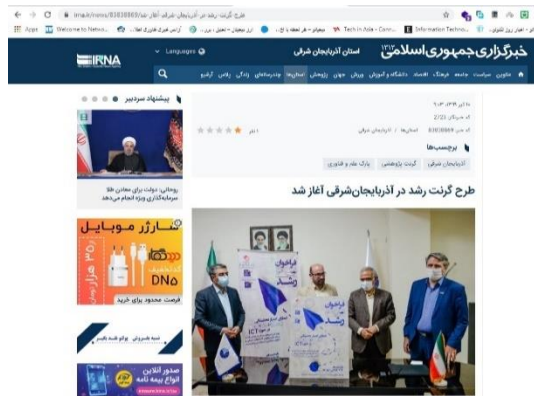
irna.ir/news/83838869/طرح-گرنت-رشد-در-آذربایجان-شرقی-آغاز-شد

Apps Welcome to Netwo... Tech in Asia - Conn... Information Techno...

IRNA Languages

خبرگزاری جمهوری اسلامی استان آذربایجان شرقی

خانه علوم سیاست جامعه فرهنگ اقتصاد دانشگاه و آموزش ورزش جهان پژوهش استان‌ها چندرسانه‌ای زندگی رادیو آرشیو

پیشنهاد سردبیر

روحانی: دولت برای معادن طلا سرمایه‌گذاری ویژه انجام می‌دهد

شارژ موبایل

DNS

فرصت محدود برای خرید

صدور آنلاین انواع بیمه نامه

۱۸ تیر ۱۳۹۹، ۹:۰۳

کد خبرنگار: 2725

کد خبر: 83838869

آذربایجان شرقی | استان‌ها

برچسب‌ها

آذربایجان شرقی | گرنت پژوهشی | پارک علم و فناوری

طرح گرنت رشد در آذربایجان‌شرقی آغاز شد

فراخوان رشد

فراخوان رشد